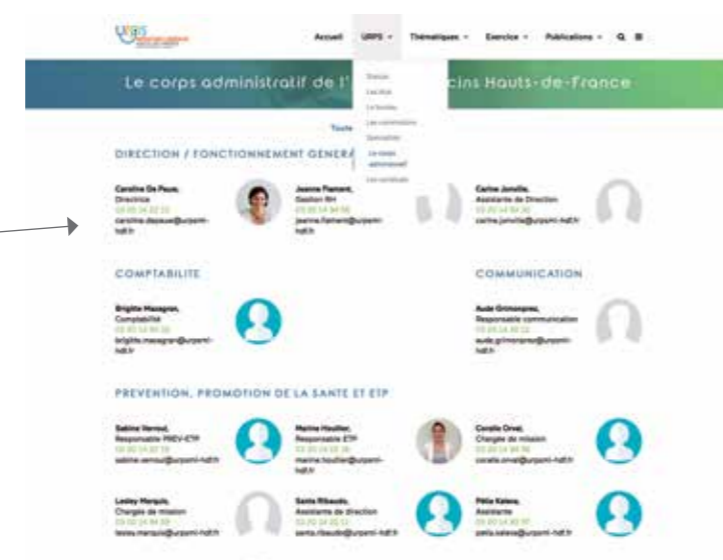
URPS

Accueil URPS Thématiques Exercice Publications

Le corps administratif de l'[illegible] cins Hauts-de-France

Statuts
Les élus
Le bureau
Les commissions
Spécialités
Le corps administratif
Les contacts

Tous

DIRECTION / FONCTIONNEMENT GÉNÉRA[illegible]

Caroline De Pauw,
Directrice
03 20 14 22 12
caroline.depauw@urpsml-hdf.fr

Jeanne Flament,
Gestion RH
03 20 14 94 56
jeanne.flament@urpsml-hdf.fr

Carine Jonville,
Assistante de Direction
03 20 14 94 30
carine.jonville@urpsml-hdf.fr

COMPTABILITE

Brigitte Masagran,
Comptabilité
03 20 14 94 50
brigitte.masagran@urpsml-hdf.fr

COMMUNICATION

Aude Grimonprez,
Responsable communication
03 20 14 93 12
aude.grimonprez@urpsml-hdf.fr

PREVENTION, PROMOTION DE LA SANTE ET ETP

Sabine Verroul,
Responsable PREV-ETP
03 20 14 22 13
sabine.verroul@urpsml-hdf.fr

Marine Houiller,
Responsable ETP
03 20 14 94 36
marine.houiller@urpsml-hdf.fr

Coralie Orval,
Chargée de mission
03 20 14 94 38
coralie.orval@urpsml-hdf.fr

Lesley Marquis,
Chargée de mission
03 20 14 94 59
lesley.marquis@urpsml-hdf.fr

Santa Ribaudo,
Assistante de direction
03 20 14 22 11
santa.ribaudo@urpsml-hdf.fr

Pélia Kalava,
Assistante
03 20 14 93 97
pelia.kalava@urpsml-hdf.fr